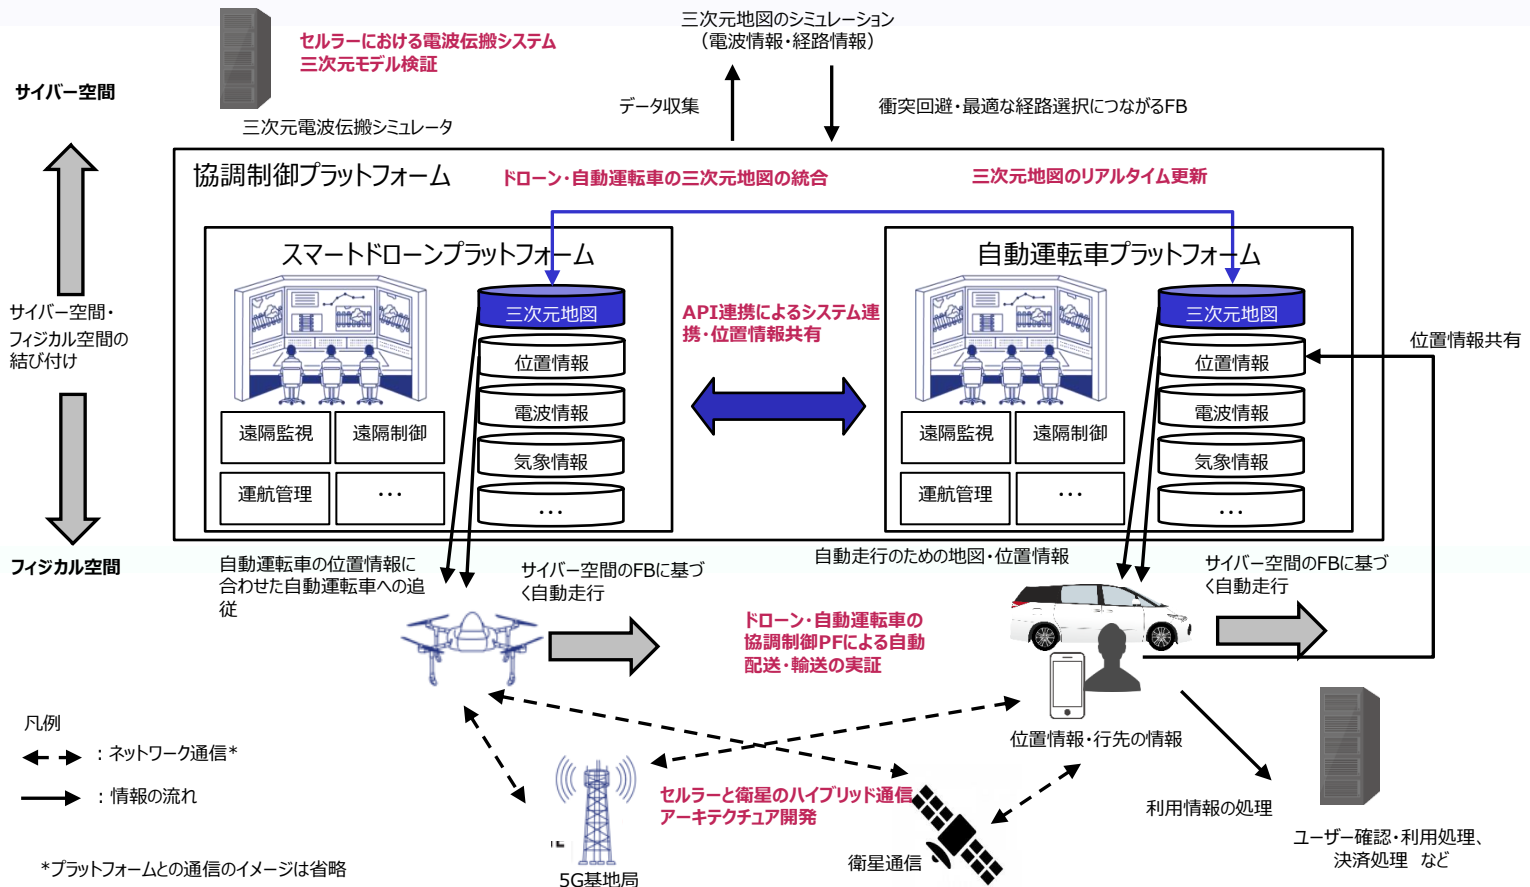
セルラーにおける電波伝搬システム
三次元モデル検証

三次元電波伝搬シミュレータ

三次元地図のシミュレーション
（電波情報・経路情報）

データ収集

衝突回避・最適な経路選択につながるFB

サイバー空間

協調制御プラットフォーム

ドローン・自動運転車の三次元地図の統合

三次元地図のリアルタイム更新

スマートドローンプラットフォーム

三次元地図
位置情報
電波情報
気象情報
…

遠隔監視
遠隔制御
運航管理
…

API連携によるシステム連携・位置情報共有

自動運転車プラットフォーム

三次元地図
位置情報
電波情報
気象情報
…

遠隔監視
遠隔制御
運航管理
…

位置情報共有

サイバー空間・フィジカル空間の結び付け

フィジカル空間

自動運転車の位置情報に合わせた自動運転車への追従

サイバー空間のFBに基づく自動走行

自動走行のための地図・位置情報

サイバー空間のFBに基づく自動走行

ドローン・自動運転車の協調制御PFによる自動配送・輸送の実証

位置情報・行先の情報

利用情報の処理

ユーザー確認・利用処理、決済処理　など

凡例
：ネットワーク通信*
：情報の流れ

セルラーと衛星のハイブリッド通信アーキテクチュア開発

5G基地局

衛星通信

*プラットフォームとの通信のイメージは省略